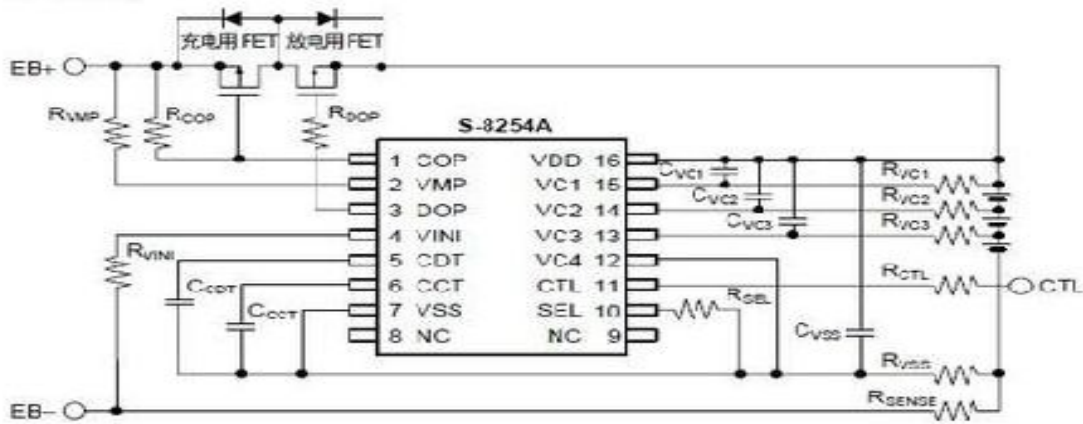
充电用 FET 放电用 FET

EB+

EB−

$R_{VMP}$

$R_{COP}$

$R_{DOP}$

$R_{VINI}$

$C_{CDT}$

$C_{CCT}$

S-8254A

| | | | |
|---|---|---|---|
| 1 | COP | VDD | 16 |
| 2 | VMP | VC1 | 15 |
| 3 | DOP | VC2 | 14 |
| 4 | VINI | VC3 | 13 |
| 5 | CDT | VC4 | 12 |
| 6 | CCT | CTL | 11 |
| 7 | VSS | SEL | 10 |
| 8 | NC | NC | 9 |

$R_{SEL}$

$C_{VC1}$

$C_{VC2}$

$C_{VC3}$

$C_{VSS}$

$R_{VC1}$

$R_{VC2}$

$R_{VC3}$

$R_{CTL}$

CTL

$R_{VSS}$

$R_{SENSE}$